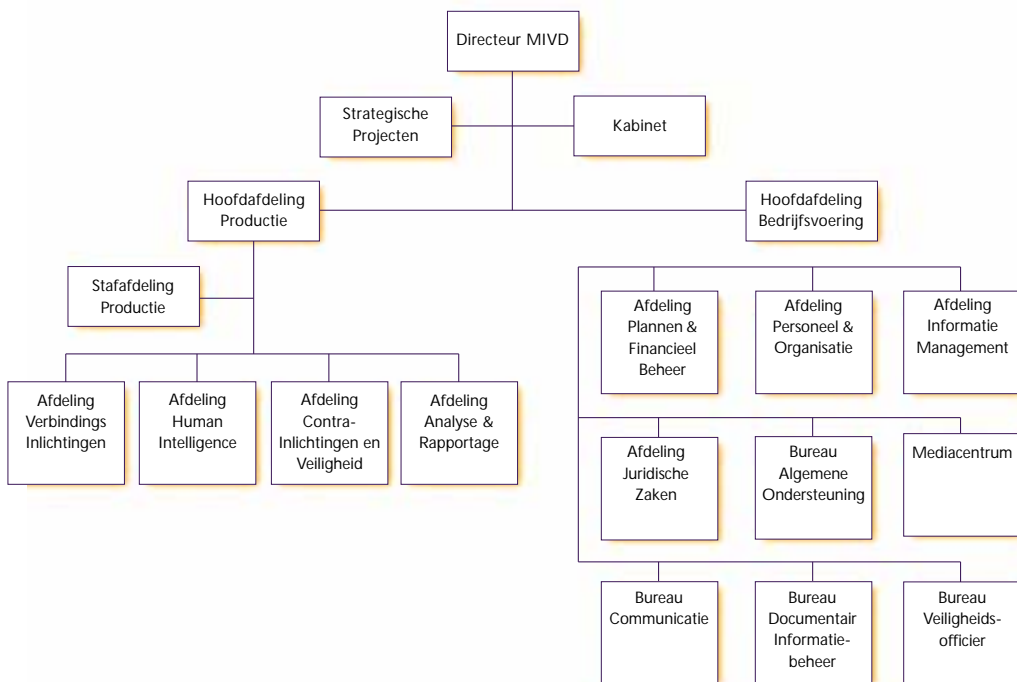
Directeur MIVD

Strategische Projecten

Kabinet

Hoofdafdeling Productie

Hoofdafdeling Bedrijfsvoering

Stafafdeling Productie

Afdeling Verbindings Inlichtingen

Afdeling Human Intelligence

Afdeling Contra-Inlichtingen en Veiligheid

Afdeling Analyse & Rapportage

Afdeling Plannen & Financieel Beheer

Afdeling Personeel & Organisatie

Afdeling Informatie Management

Afdeling Juridische Zaken

Bureau Algemene Ondersteuning

Mediacentrum

Bureau Communicatie

Bureau Documentair Informatie-beheer

Bureau Veiligheids-officier